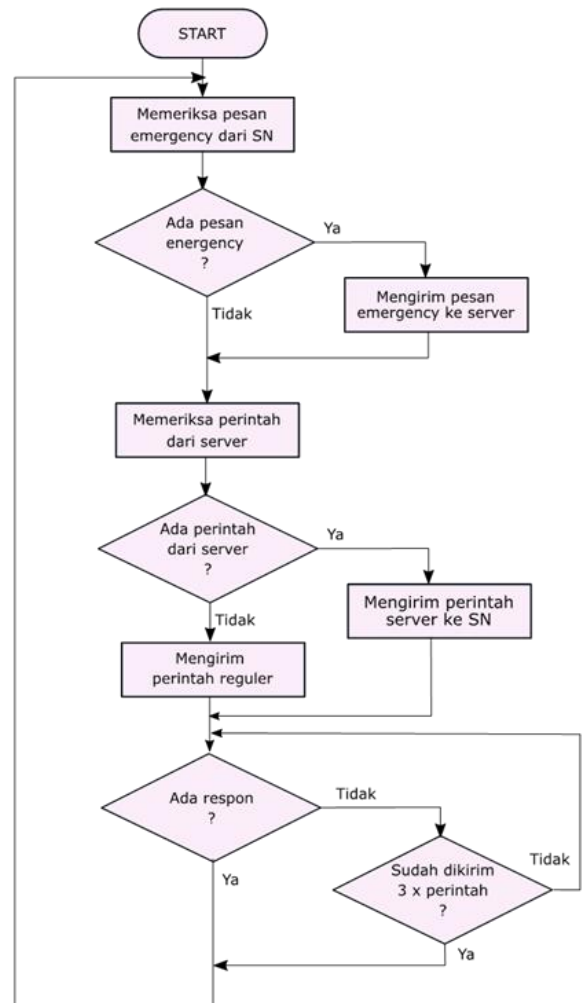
START

Memeriksa pesan emergency dari SN

Ada pesan energency ?

Ya

Mengirim pesan emergency ke server

Tidak

Memeriksa perintah dari server

Ada perintah dari server ?

Ya

Mengirim perintah server ke SN

Tidak

Mengirim perintah reguler

Ada respon ?

Tidak

Sudah dikirim 3 x perintah ?

Tidak

Ya

Ya